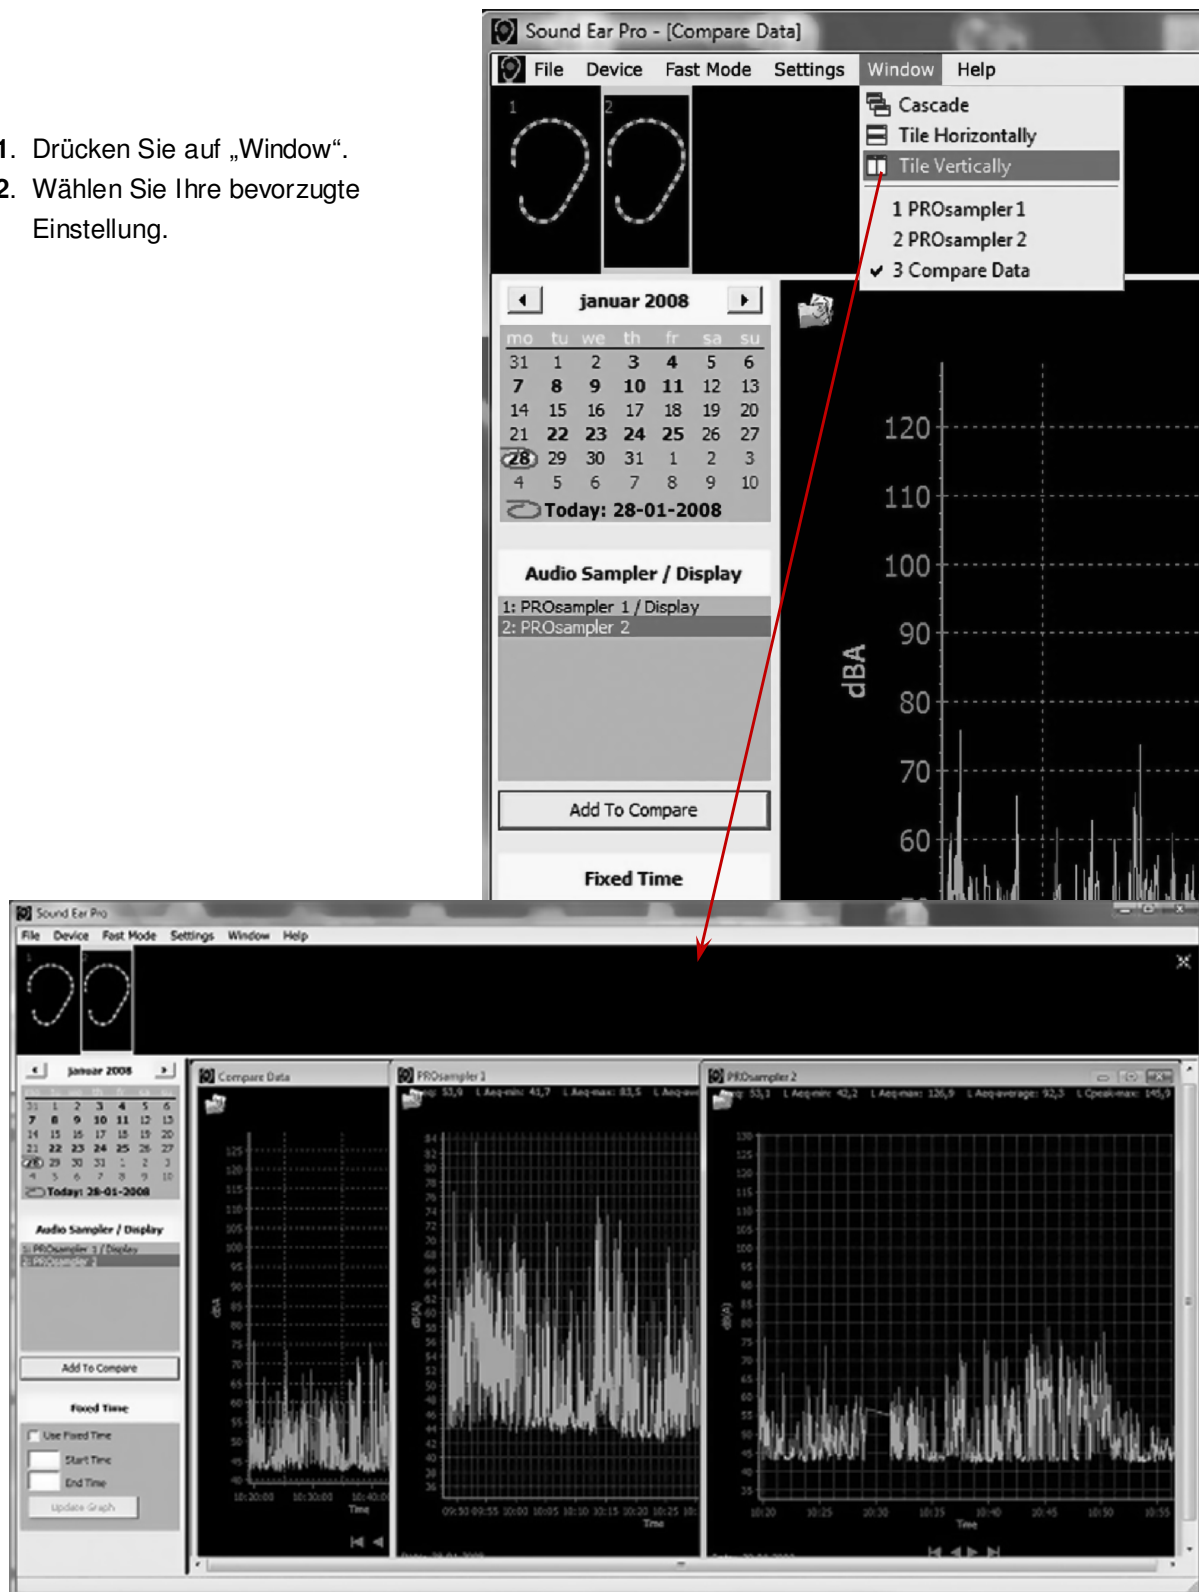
1. Drücken Sie auf „Window".
2. Wählen Sie Ihre bevorzugte Einstellung.

Sound Ear Pro - [Compare Data]

File Device Fast Mode Settings Window Help

Cascade
Tile Horizontally
Tile Vertically
1 PROsampler 1
2 PROsampler 2
3 Compare Data

1 2

januar 2008

| mo | tu | we | th | fr | sa | su |
|---|---|---|---|---|---|---|
| 31 | 1 | 2 | 3 | 4 | 5 | 6 |
| 7 | 8 | 9 | 10 | 11 | 12 | 13 |
| 14 | 15 | 16 | 17 | 18 | 19 | 20 |
| 21 | 22 | 23 | 24 | 25 | 26 | 27 |
| 28 | 29 | 30 | 31 | 1 | 2 | 3 |
| 4 | 5 | 6 | 7 | 8 | 9 | 10 |

Today: 28-01-2008

Audio Sampler / Display
1: PROsampler 1 / Display
2: PROsampler 2

Add To Compare

Fixed Time

120 110 100 90 80 70 60
dBA

Sound Ear Pro
File Device Fast Mode Settings Window Help

januar 2008
Today: 28-01-2008
Audio Sampler / Display
1: PROsampler 1 / Display
2: PROsampler 2
Add To Compare
Fixed Time
Use Fixed Time
Start Time
End Time
Update Graph

Compare Data
125 120 115 110 105 100 95 90 85 80 75 70 65 60 55 50 45 40
dBA
10:20:00 10:30:00 10:40:00
Time

PROsampler 1
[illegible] 53,9 L Aeq-min: 41,7 L Aeq-max: 83,5 L Aeq-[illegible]
84 82 80 78 76 74 72 70 68 66 64 62 60 58 56 54 52 50 48 46 44 42 40 38 36
dB(A)
09:50 09:55 10:00 10:05 10:10 10:15 10:20 10:25
Time

PROsampler 2
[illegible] 53,1 L Aeq-min: 42,2 L Aeq-max: 126,9 L Aeq-average: 92,3 L Cpeak-max: 145,9
130 125 120 115 110 105 100 95 90 85 80 75 70 65 60 55 50 45 40 35
dB(A)
10:20 10:25 10:30 10:35 10:40 10:45 10:50 10:55
Time